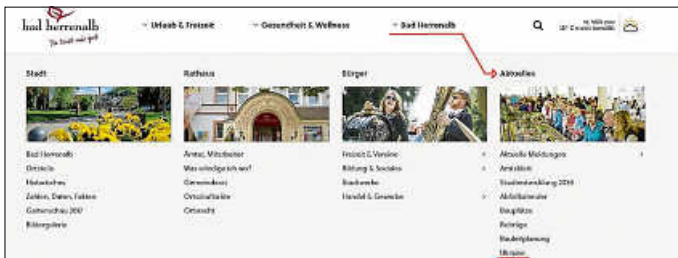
bad herrenalb
Da bleibt mir gut

Urlaub & Freizeit
Gesundheit & Wellness
Bad Herrenalb

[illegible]

Stadt
Bad Herrenalb
Ortsteile
Historisches
Zahlen, Daten, Fakten
Gartenschau 2017
Bildergalerie

Rathaus
Ämter, Mitarbeiter
Was erledige ich wo?
Gemeinderat
Ortschaftsräte
Ortsrecht

Bürger
Freizeit & Vereine
Bildung & Soziales
Bauherren
Handel & Gewerbe

Aktuelles
Aktuelle Meldungen
Amtsblatt
Stadtentwicklung 2030
Abfalltermine
Bauplätze
Beiträge
Bauleitplanung
Ukraine